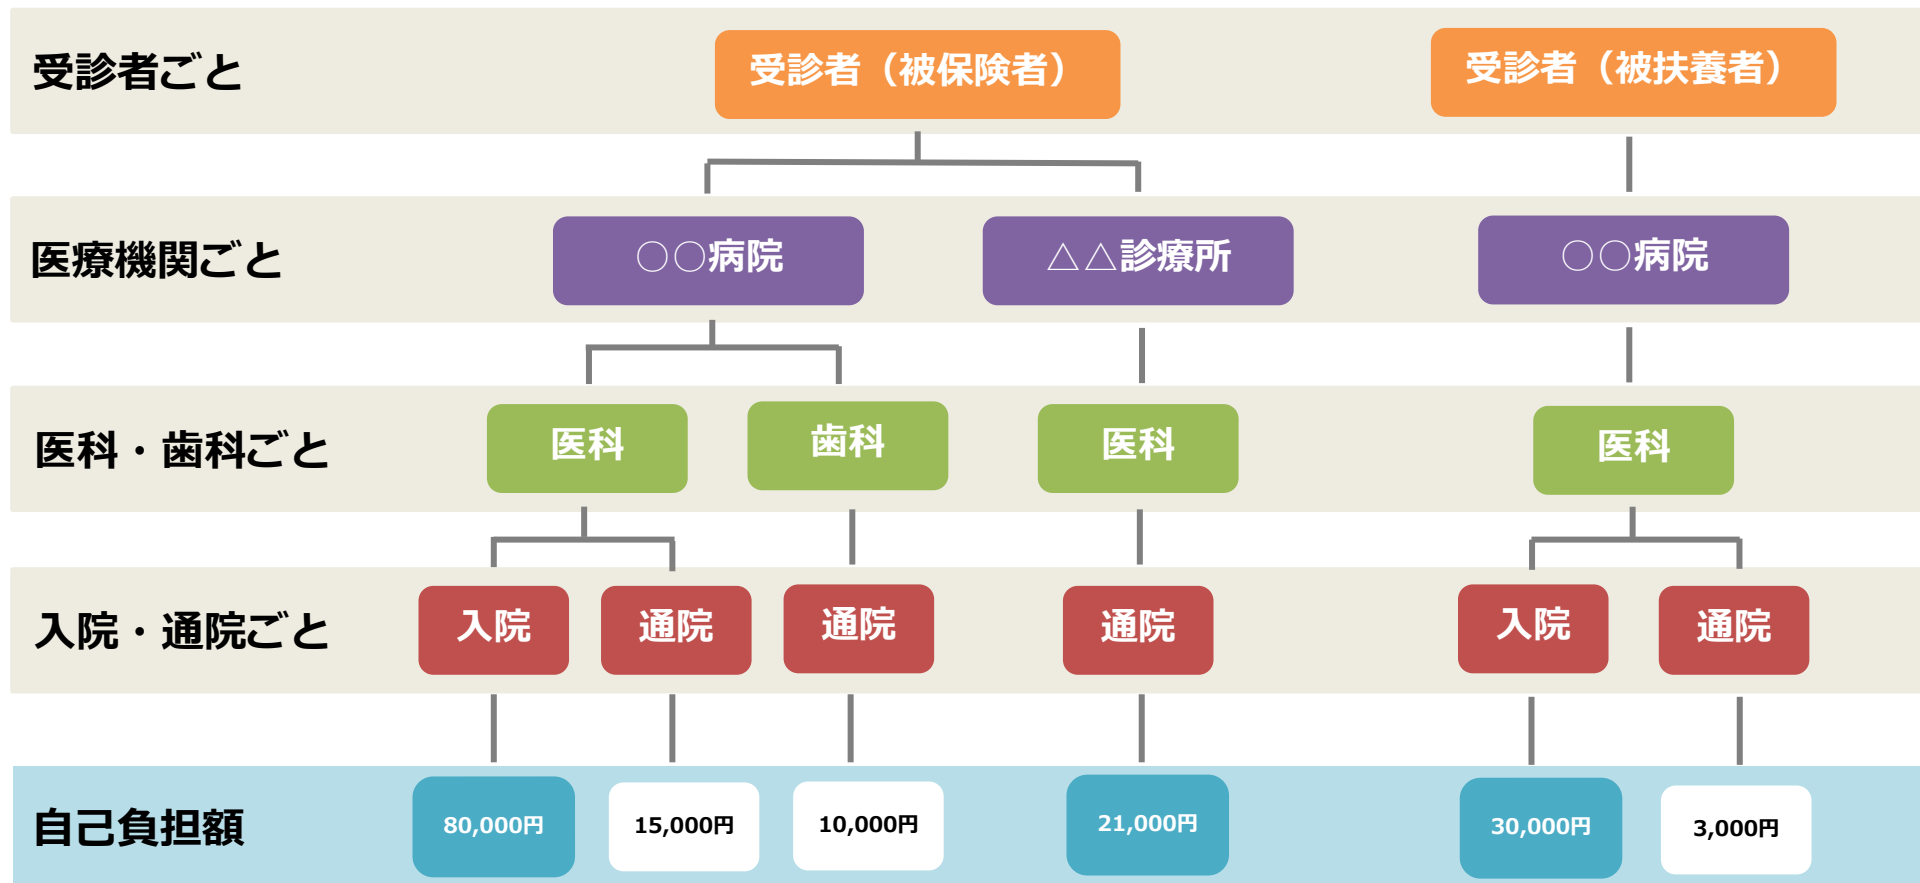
受診者ごと
受診者（被保険者）
受診者（被扶養者）

医療機関ごと
○○病院
△△診療所
○○病院

医科・歯科ごと
医科
歯科
医科
医科

入院・通院ごと
入院
通院
通院
通院
入院
通院

自己負担額
80,000円
15,000円
10,000円
21,000円
30,000円
3,000円